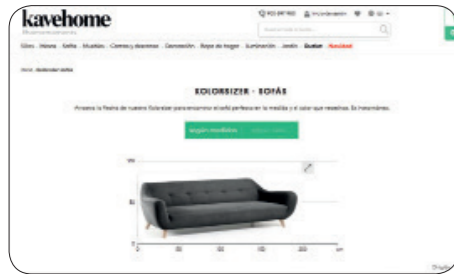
kavehome

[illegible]

Sillas · Mesas · Sofás · Muebles · Camas y descanso · Decoración · Ropa de hogar · Iluminación · Jardín · Outlet · Navidad

Home · Colorsizer sofás

COLORSIZER - SOFÁS

Prueba la Ficha de nuestro Colorsizer para encontrar el sofá perfecto en la medida y el color que necesitas. Es instantáneo.

Según medidas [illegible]

100

50

0

0 50 100 150 200 cm